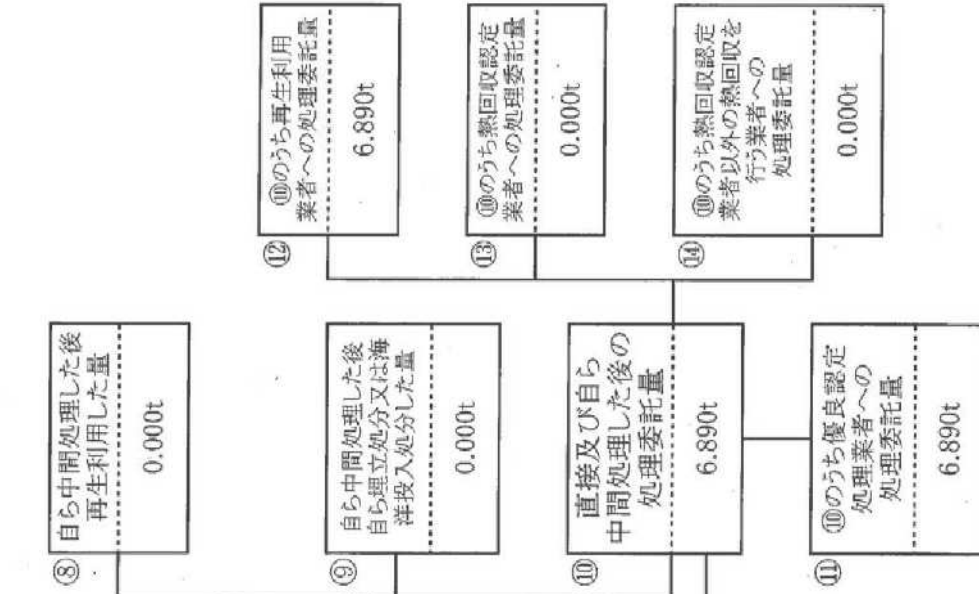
⑫
⑩のうち再生利用業者への処理委託量
6.890t

⑬
⑩のうち熱回収認定業者への処理委託量
0.000t

⑭
⑩のうち熱回収認定業者以外の熱回収を行う業者への処理委託量
0.000t

⑧
自ら中間処理した後再生利用した量
0.000t

⑨
自ら中間処理した後自ら埋立処分又は海洋投入処分した量
0.000t

⑩
直接及び自ら中間処理した後の処理委託量
6.890t

⑪
⑩のうち優良認定処理業者への処理委託量
6.890t